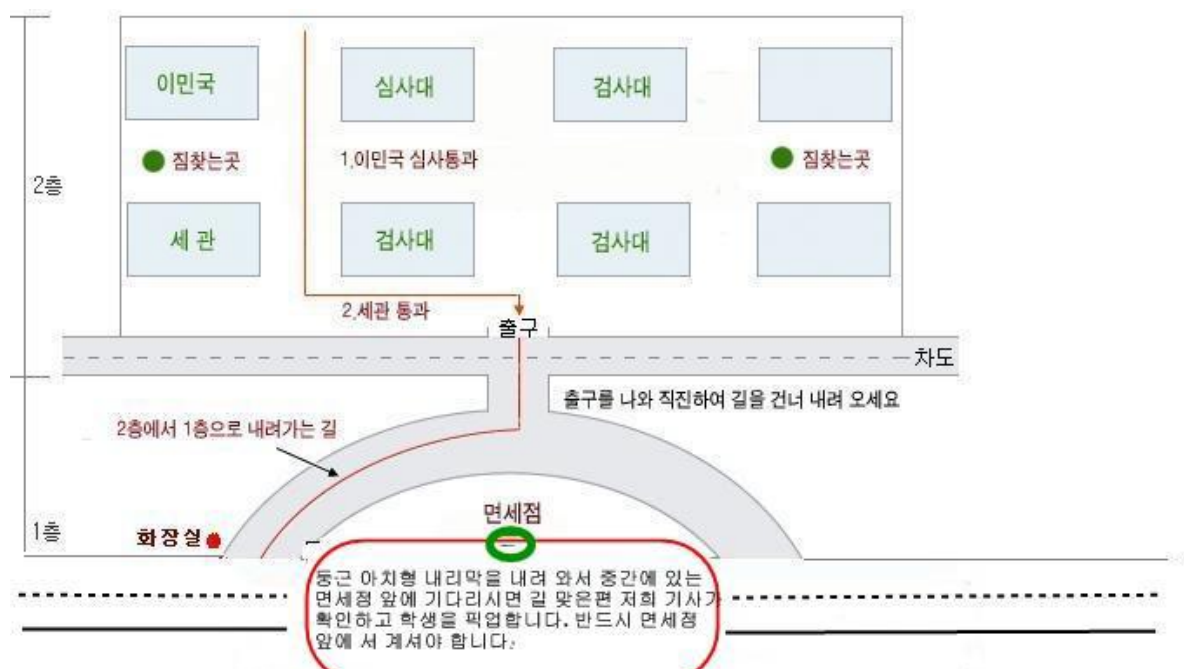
2층

이민국

심사대

검사대

짐찾는곳

1.이민국 심사통과

짐찾는곳

세 관

검사대

검사대

2.세관 통과

출구

차도

출구를 나와 직진하여 길을 건너 내려 오세요

2층에서 1층으로 내려가는 길

1층

화장실

면세점

둥근 아치형 내리막을 내려 와서 중간에 있는 면세점 앞에 기다리시면 길 맞은편 저희 기사가 확인하고 학생을 픽업합니다. 반드시 면세점 앞에 서 계셔야 합니다.